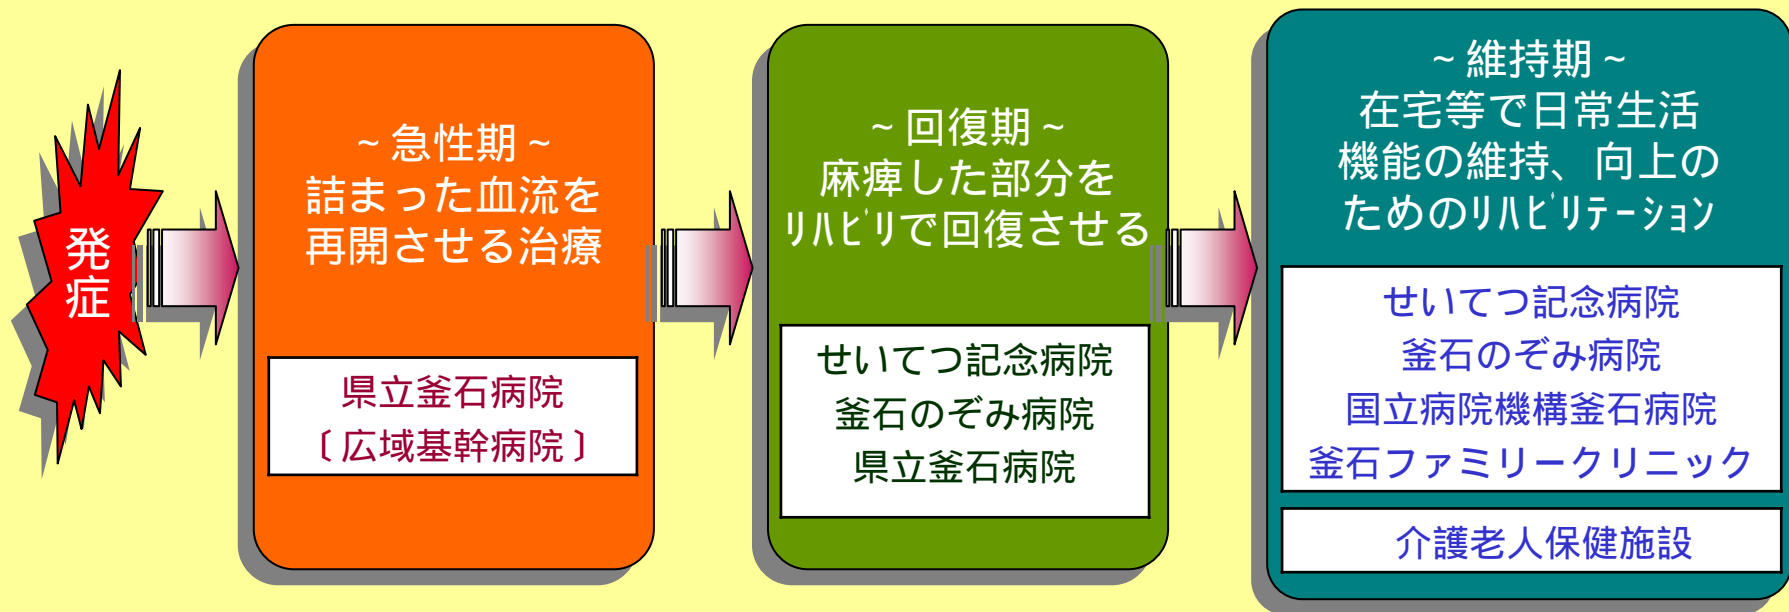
発症

~急性期~
詰まった血流を
再開させる治療

県立釜石病院
〔広域基幹病院〕

~回復期~
麻痺した部分を
ﾘﾊﾋﾞﾘで回復させる

せいてつ記念病院
釜石のぞみ病院
県立釜石病院

~維持期~
在宅等で日常生活
機能の維持、向上の
ためのﾘﾊﾋﾞﾘﾃｰｼｮﾝ

せいてつ記念病院
釜石のぞみ病院
国立病院機構釜石病院
釜石ファミリークリニック

介護老人保健施設